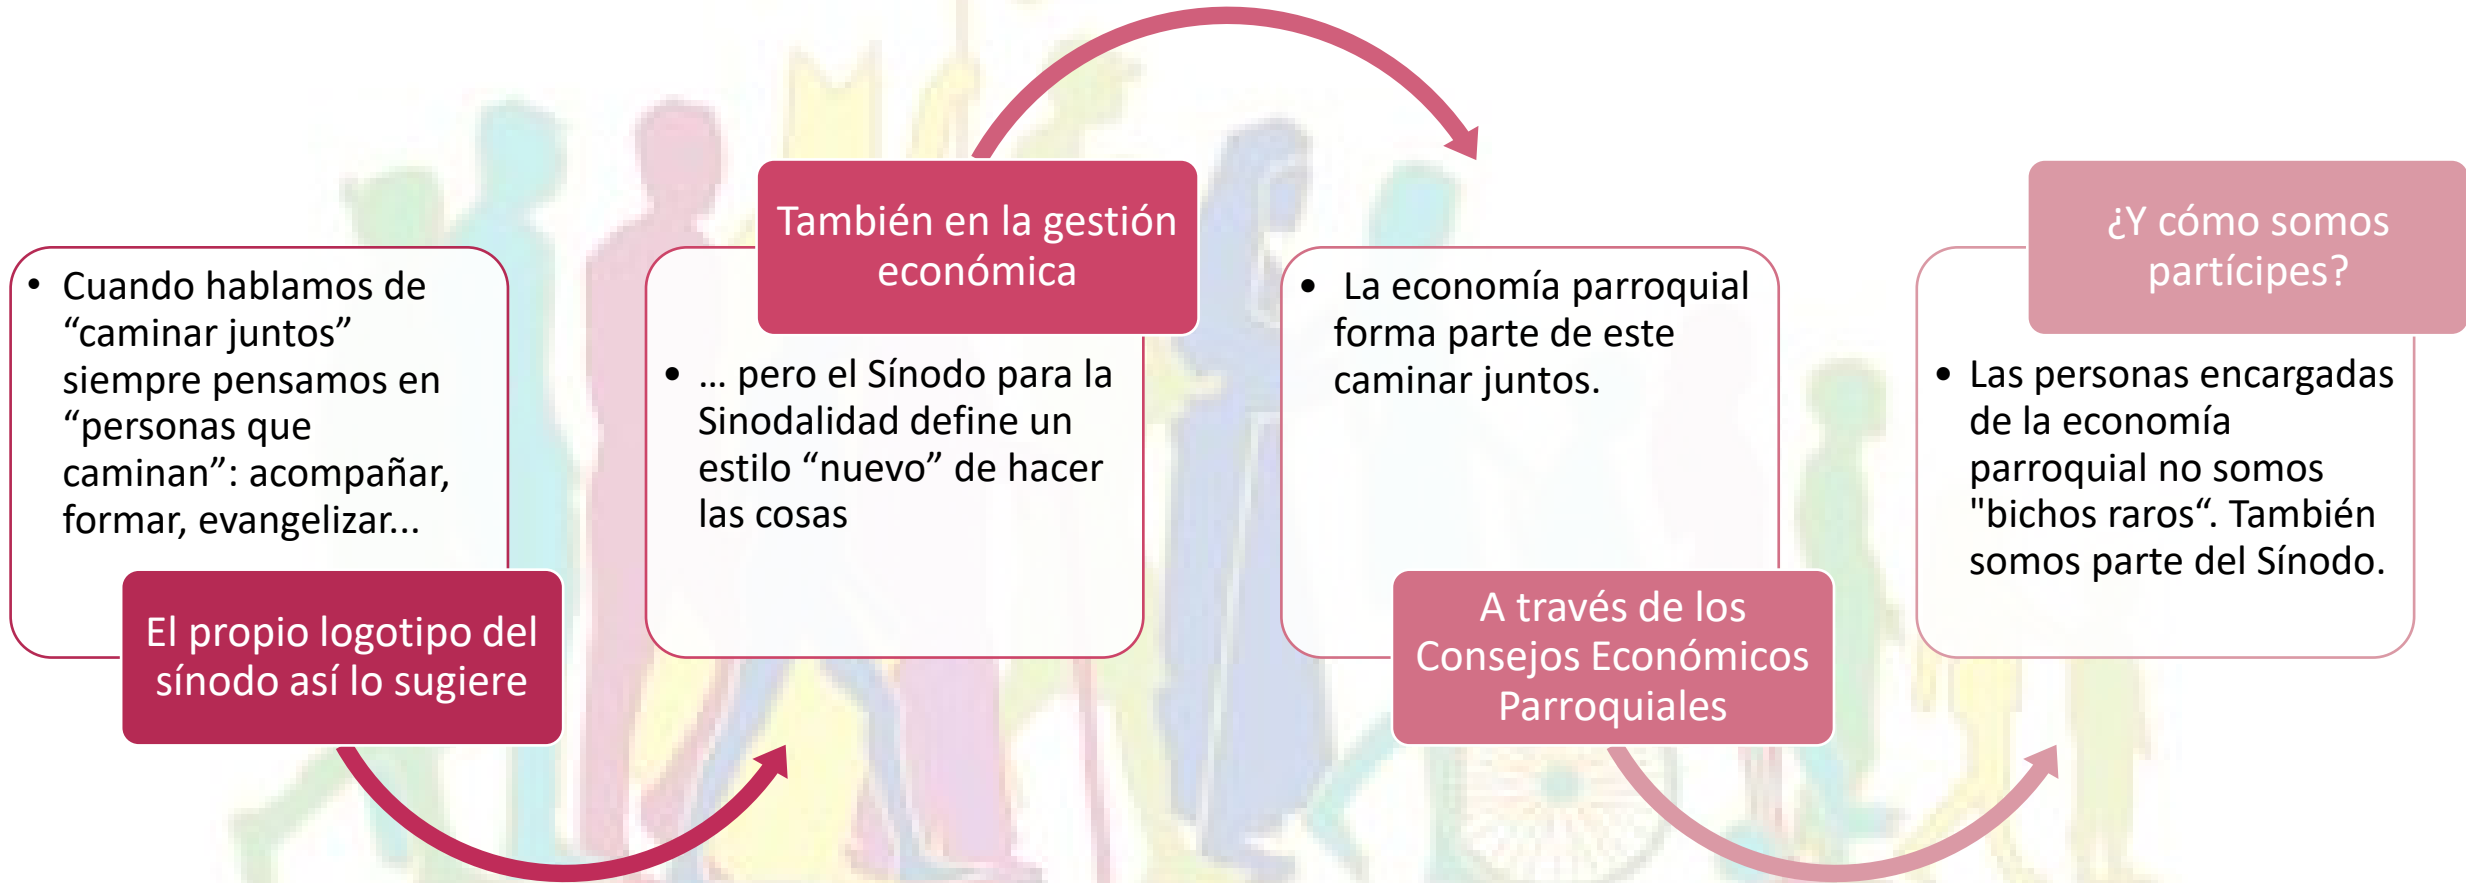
• Cuando hablamos de “caminar juntos” siempre pensamos en “personas que caminan”: acompañar, formar, evangelizar...

El propio logotipo del sínodo así lo sugiere

También en la gestión económica

• ... pero el Sínodo para la Sinodalidad define un estilo “nuevo” de hacer las cosas

• La economía parroquial forma parte de este caminar juntos.

A través de los Consejos Económicos Parroquiales

¿Y cómo somos partícipes?

• Las personas encargadas de la economía parroquial no somos "bichos raros“. También somos parte del Sínodo.